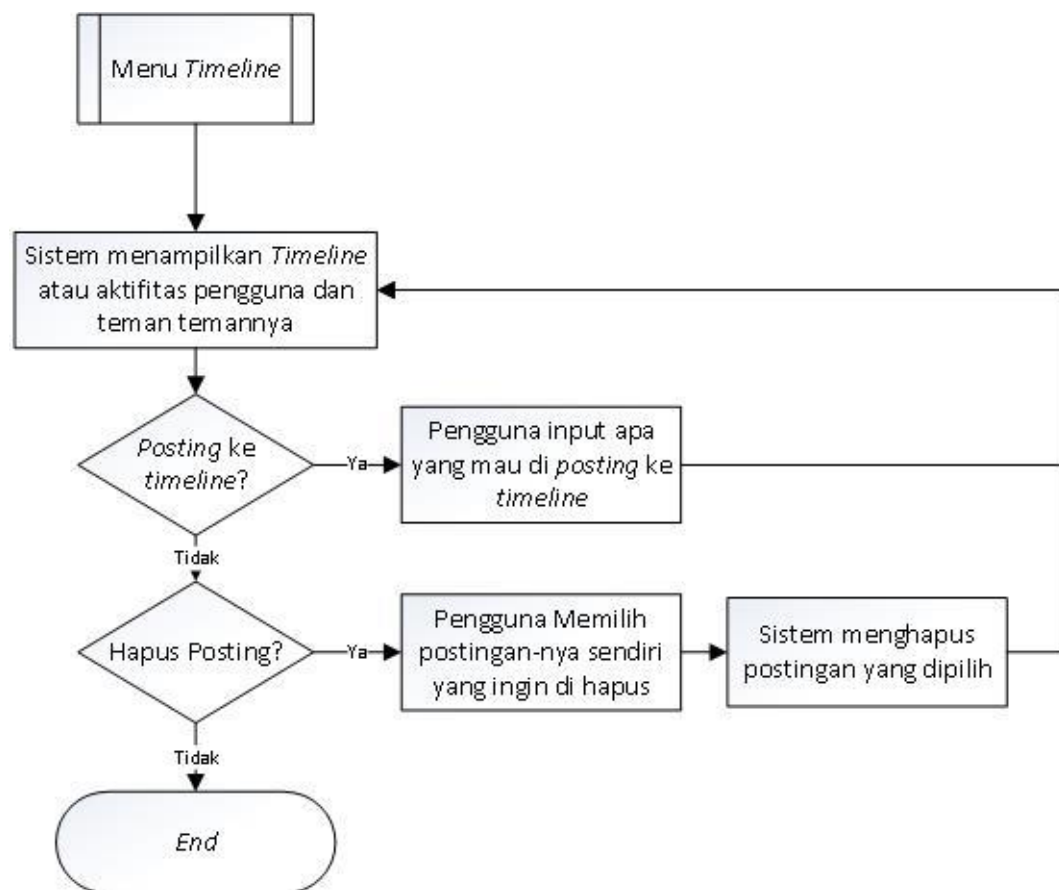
Menu Timeline

Sistem menampilkan Timeline atau aktifitas pengguna dan teman temannya

Posting ke timeline?

Ya

Pengguna input apa yang mau di posting ke timeline

Tidak

Hapus Posting?

Ya

Pengguna Memilih postingan-nya sendiri yang ingin di hapus

Sistem menghapus postingan yang dipilih

Tidak

End